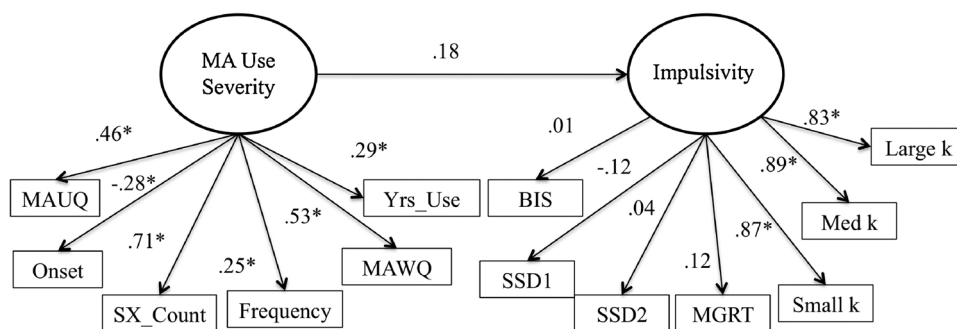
MA Use Severity

.18

Impulsivity

.46*

-.28*

.71*

.25*

.53*

.29*

MAUQ

Onset

SX_Count

Frequency

MAWQ

Yrs_Use

.01

-.12

.04

.12

.87*

.89*

.83*

BIS

SSD1

SSD2

MGRT

Small k

Med k

Large k